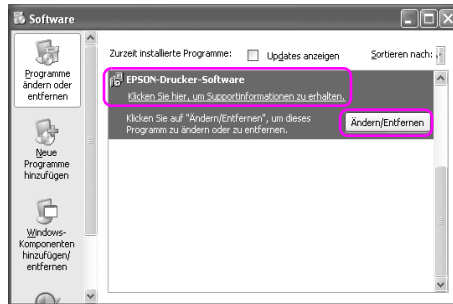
Software

Programme ändern oder entfernen

Neue Programme hinzufügen

Windows-Komponenten hinzufügen/entfernen

Zurzeit installierte Programme:

Updates anzeigen

Sortieren nach:

EPSON-Drucker-Software

Klicken Sie hier, um Supportinformationen zu erhalten.

Klicken Sie auf "Ändern/Entfernen", um dieses Programm zu ändern oder zu entfernen.

Ändern/Entfernen